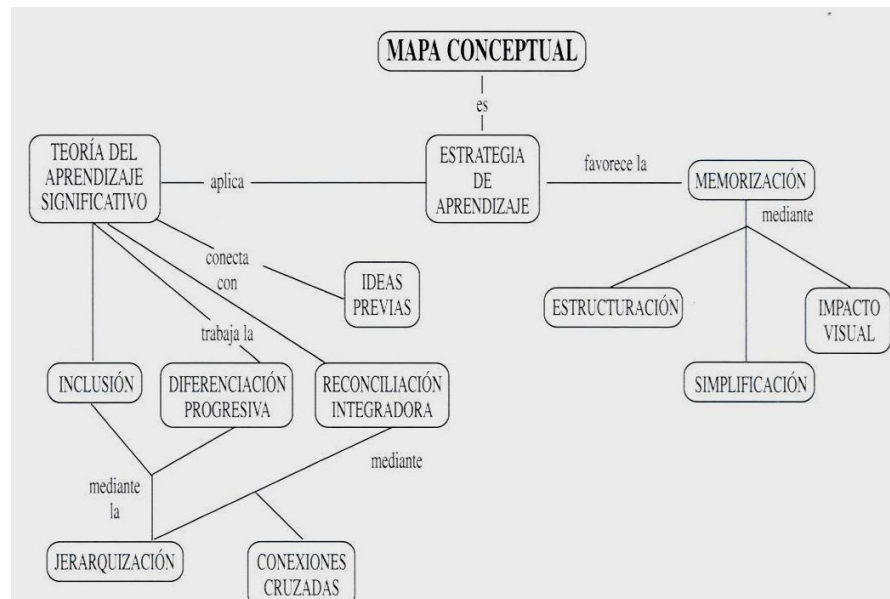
MAPA CONCEPTUAL

es

ESTRATEGIA DE APRENDIZAJE

TEORÍA DEL APRENDIZAJE SIGNIFICATIVO

aplica

favorece la

MEMORIZACIÓN

mediante

ESTRUCTURACIÓN

IMPACTO VISUAL

SIMPLIFICACIÓN

conecta con

IDEAS PREVIAS

trabaja la

INCLUSIÓN

DIFERENCIACIÓN PROGRESIVA

RECONCILIACIÓN INTEGRADORA

mediante

mediante la

JERARQUIZACIÓN

CONEXIONES CRUZADAS